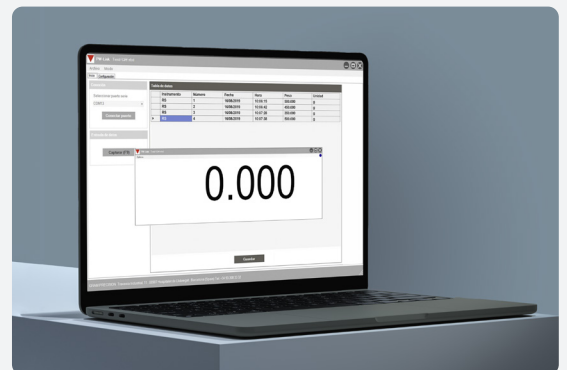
PM Lite

Tabla de datos

| Instrumento | Número | Fecha | Hora | Peso | Unidad |
|---|---|---|---|---|---|
| RS | 1 | 10/06/2019 | 13:33:13 | 350.000 | G |
| RS | 2 | 10/06/2019 | 13:33:42 | 350.000 | G |
| RS | 3 | 10/06/2019 | 13:37:20 | 350.000 | G |
| RS | 4 | 10/06/2019 | 13:37:30 | 350.000 | G |

Conectar puerto

Capturar

0.000

Guardar